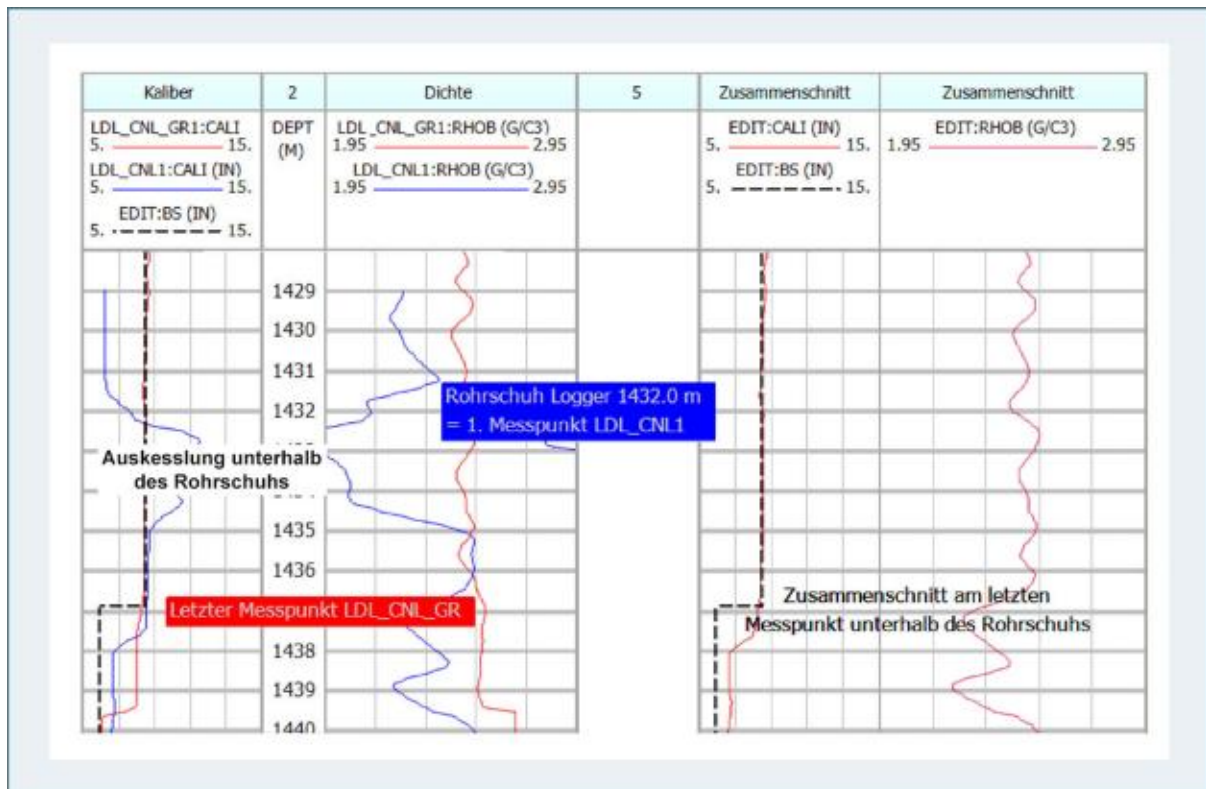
| Kaliber | 2 | Dichte | 5 | Zusammenschnitt | Zusammenschnitt |
|---|---|---|---|---|---|
| LDL_CNL_GR1:CALI 5. 15. LDL_CNL1:CALI (IN) 5. 15. EDIT:BS (IN) 5. 15. | DEPT (M) | LDL_CNL_GR1:RHOB (G/C3) 1.95 2.95 LDL_CNL1:RHOB (G/C3) 1.95 2.95 | | EDIT:CALI (IN) 5. 15. EDIT:BS (IN) 5. 15. | EDIT:RHOB (G/C3) 1.95 2.95 |

1429
1430
1431
1432
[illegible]
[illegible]
1435
1436
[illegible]
1438
1439
1440

Rohrschuh Logger 1432.0 m = 1. Messpunkt LDL_CNL1

Auskesslung unterhalb des Rohrschuhs

Letzter Messpunkt LDL_CNL_GR

Zusammenschnitt am letzten Messpunkt unterhalb des Rohrschuhs